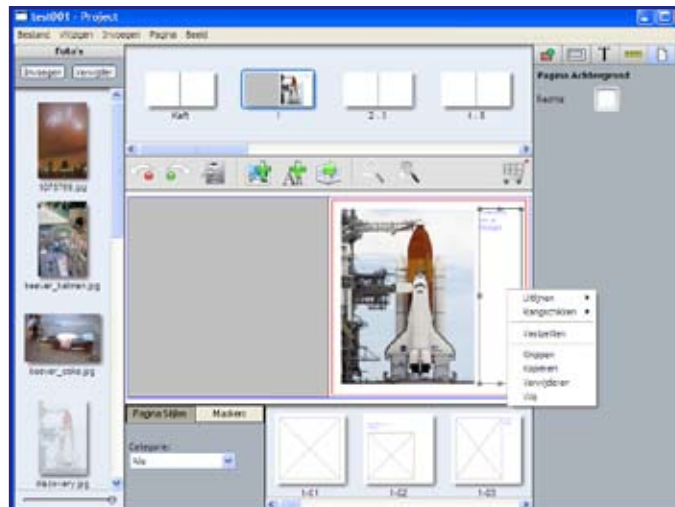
test001 - Project

Bestand Wijzigen Invoegen Pagina Beeld

Foto's

Invoegen Verwijder

1079755.jpg

beaver_balken.jpg

beaver_coke.jpg

discovery.jpg

Kaft

1

2 - 3

4 - 5

Pagina Achtergrond

Kleur

Uitlijnen

Rangschikken

Vastzetten

Knippen

Kopiëren

Verwijderen

Vrij

Pagina Stijlen

Maskers

Categorie:

Alle

1-01

1-02

1-03